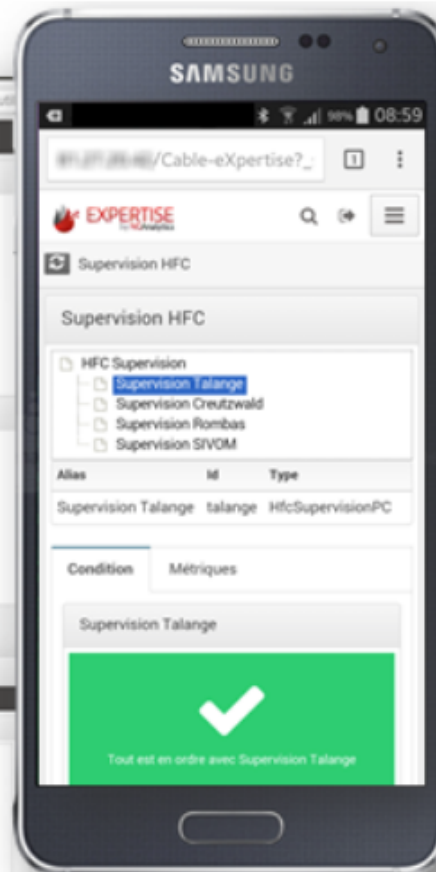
SAMSUNG

98% 08:59

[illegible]/Cable-eXpertise?

1

EXPERTISE

Supervision HFC

Supervision HFC

HFC Supervision
Supervision Talange
Supervision Creutzwald
Supervision Rombas
Supervision SIVOM

| Alias | Id | Type |
|---|---|---|
| Supervision Talange | talange | HfcSupervisionPC |

Condition Métriques

Supervision Talange

Tout est en ordre avec Supervision Talange